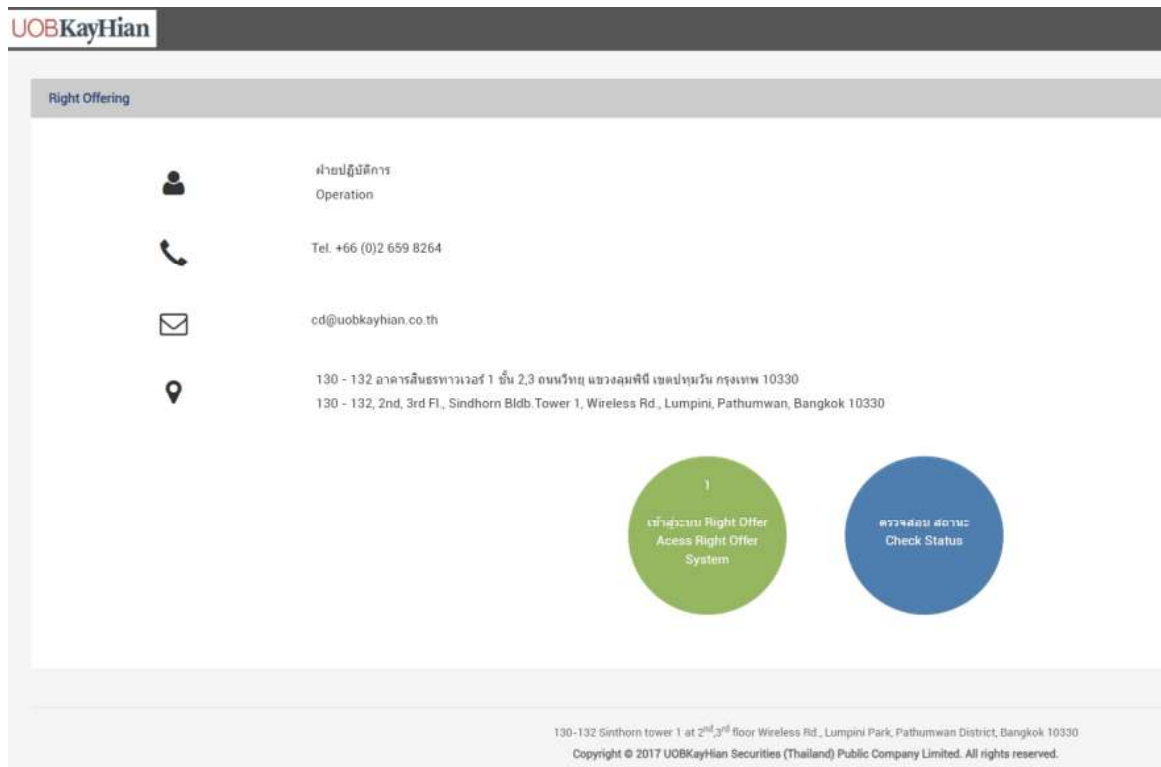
UOBKayHian

Right Offering

ฝ่ายปฏิบัติการ
Operation

Tel. +66 (0)2 659 8264

cd@uobkayhian.co.th

130 - 132 อาคารสินธรทาวเวอร์ 1 ชั้น 2,3 ถนนวิทยุ แขวงลุมพินี เขตปทุมวัน กรุงเทพ 10330
130 - 132, 2nd, 3rd Fl., Sindhorn Bldb.Tower 1, Wireless Rd., Lumpini, Pathumwan, Bangkok 10330

1
เข้าสู่ระบบ Right Offer
Acess Right Offer System

ตรวจสอบ สถานะ
Check Status

130-132 Sinthorn tower 1 at $2^{nd}$,$3^{rd}$ floor Wireless Rd., Lumpini Park, Pathumwan District, Bangkok 10330
Copyright © 2017 UOBKayHian Securities (Thailand) Public Company Limited. All rights reserved.